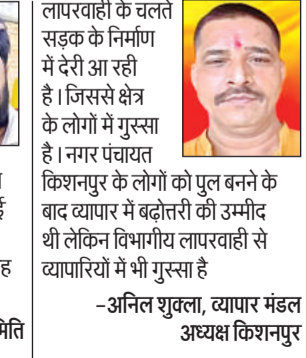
लापरवाही के चलते सड़क के निर्माण में देरी आ रही है। जिससे क्षेत्र के लोगों में गुस्सा है। नगर पंचायत किशनपुर के लोगों को पुल बनने के बाद व्यापार में बढ़ोत्तरी की उम्मीद थी लेकिन विभागीय लापरवाही से व्यापारियों में भी गुस्सा है

–अनिल शुक्ला, व्यापार मंडल अध्यक्ष किशनपुर